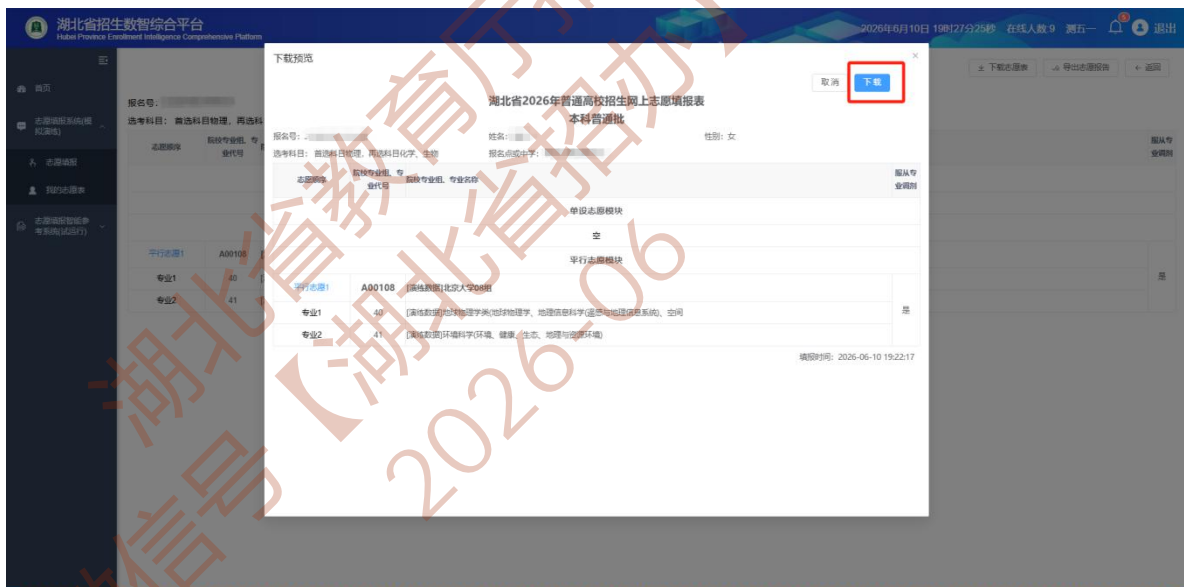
湖北省招生数智综合平台
Hubei Province Enrollment Intelligence Comprehensive Platform

2026年6月10日 19时27分25秒 在线人数 9 测五一 退出

首页
志愿填报系统(模拟演练)
志愿填报
我的志愿表
志愿填报智能参考系统(试运行)

报名号:
选考科目: 首选科目物理, 再选科
志愿顺序
院校专业组、专业代号
平行志愿1 A00108
专业1 40
专业2 41

下载志愿表 导出志愿报告 返回
服从专业调剂
是

下载预览
取消 下载

湖北省2026年普通高校招生网上志愿填报表
本科普通批

报名号:
姓名:
性别: 女
选考科目: 首选科目物理, 再选科目化学、生物
报名点或中学:

| 志愿顺序 | 院校专业组、专业代号 | 院校专业组、专业名称 | 服从专业调剂 |
|---|---|---|---|
| 单设志愿模块 | | | |
| 空 | | | |
| 平行志愿模块 | | | |
| 平行志愿1 | A00108 | [演练数据]北京大学08组 | 是 |
| 专业1 | 40 | [演练数据]地球物理学类(地球物理学、地理信息科学(遥感与地理信息系统)、空间 | |
| 专业2 | 41 | [演练数据]环境科学(环境、健康、生态、地球与资源环境) | |

填报时间: 2026-06-10 19:22:17

湖北省教育厅 湖北省招办 2026 06 信息号【湖北省招办】 2026